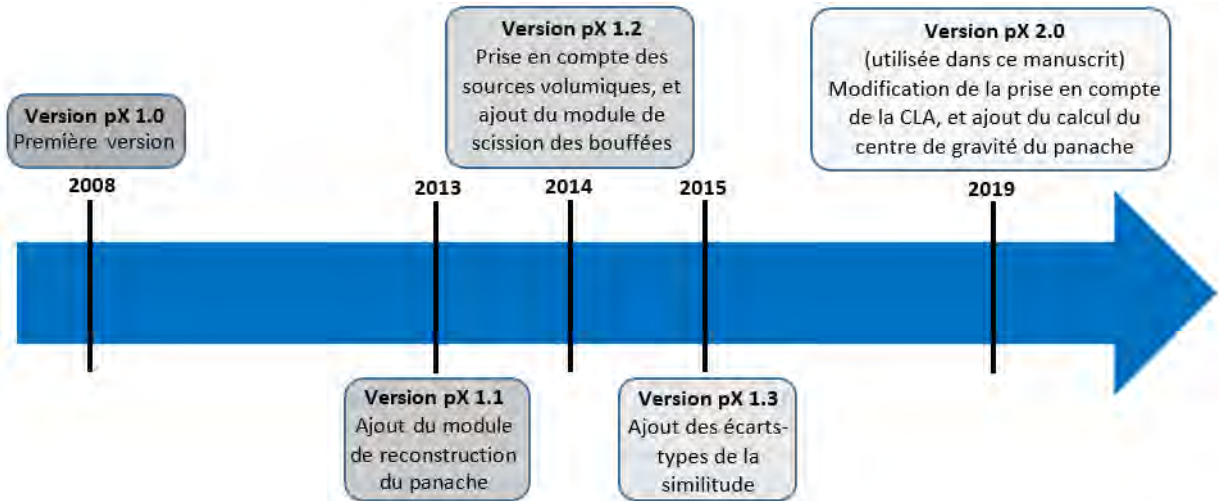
Version pX 1.0
Première version

2008

2013

Version pX 1.1
Ajout du module de reconstruction du panache

Version pX 1.2
Prise en compte des sources volumiques, et ajout du module de scission des bouffées

2014

2015

Version pX 1.3
Ajout des écarts-types de la similitude

Version pX 2.0
(utilisée dans ce manuscrit)
Modification de la prise en compte de la CLA, et ajout du calcul du centre de gravité du panache

2019